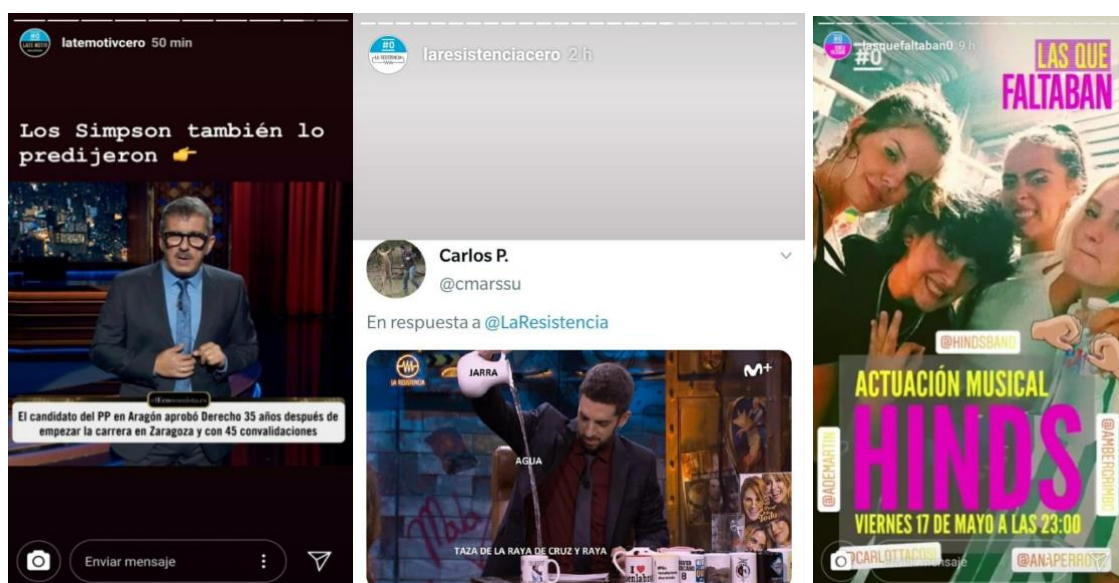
latemotivcero 50 min

Los Simpson también lo predijeron 👉

El candidato del PP en Aragón aprobó Derecho 35 años después de empezar la carrera en Zaragoza y con 45 convalidaciones

Enviar mensaje

laresistenciacero 2 h

Carlos P.
@cmarssu

En respuesta a @LaResistencia

JARRA

AGUA

TAZA DE LA RAYA DE CRUZ Y RAYA

M+

lasquefaltaban0 9 h

#0

LAS QUE FALTABAN

@HINDSBAND

ACTUACIÓN MUSICAL

HINDS

VIERNES 17 DE MAYO A LAS 23:00

@ADEMARTIN

@AMBERGRIMBI

@CARLOTTACOSI

@ANAPERROTE

Enviar mensaje